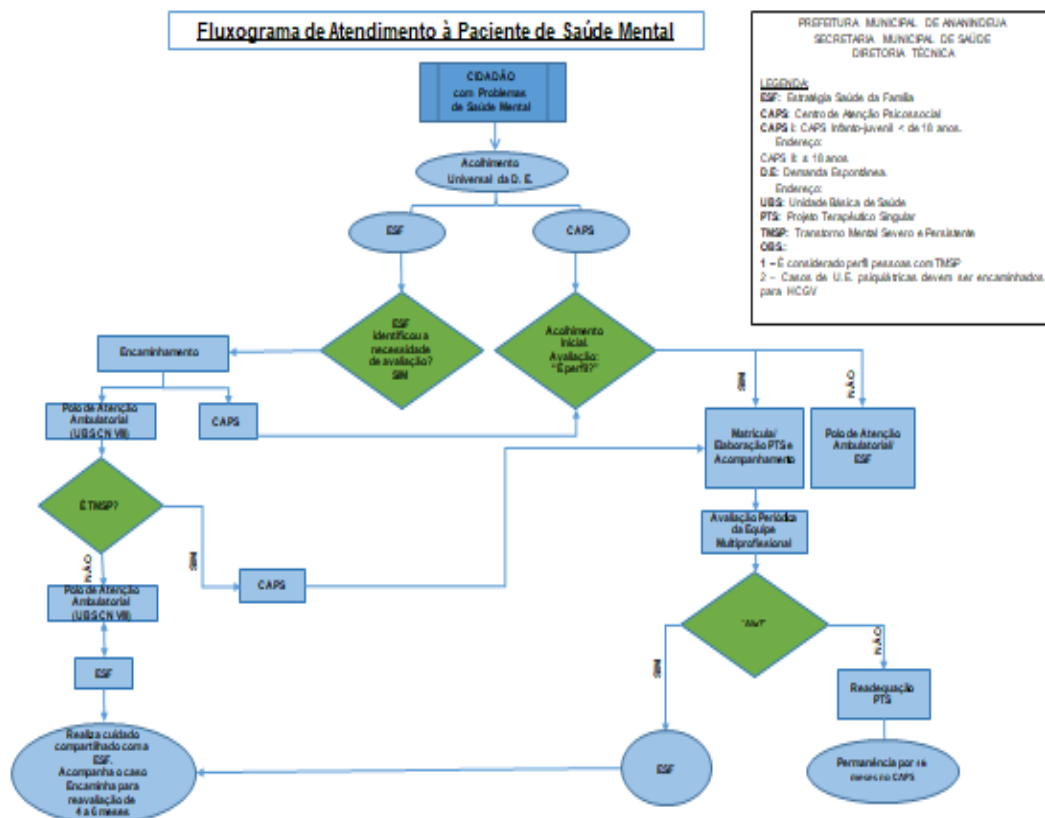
Fluxograma de Atendimento à Paciente de Saúde Mental

PREFEITURA MUNICIPAL DE ANANINDEUA
SECRETARIA MUNICIPAL DE SAÚDE
DIRETORIA TÉCNICA

LEGENDA:
ESF: Estratégia Saúde da Família
CAPS: Centro de Atenção Psicossocial
CAPS i: CAPS Infanto-juvenil < de 18 anos.
Endereço:
CAPS II: ≥ 18 anos.
D.E: Demanda Espontânea.
Endereço:
UBS: Unidade Básica de Saúde
PTS: Projeto Terapêutico Singular
TMSP: Transtorno Mental Severo e Persistente
OBS.:
1 – É considerado perfil pessoas com TMSP
2 – Casos de U.E. psiquiátricas devem ser encaminhados para HCGV

CIDADÃO com Problemas de Saúde Mental

Acolhimento Universal da D. E.

ESF

CAPS

ESF identificou a necessidade de avaliação? SIM

Acolhimento inicial. Avaliação: "É perfil?"

Encaminhamento

SIM

NÃO

Polo de Atenção Ambulatorial (UBS CN VIII)

CAPS

Matrícula/ Elaboração PTS e Acompanhamento

Polo de Atenção Ambulatorial/ ESF

É TMSP?

Avaliação Periódica da Equipe Multiprofissional

NÃO

SIM

CAPS

Polo de Atenção Ambulatorial (UBS CN VIII)

"Alta?"

SIM

NÃO

ESF

Readequação PTS

Realiza cuidado compartilhado com a ESF. Acompanha o caso. Encaminha para reavaliação de 4 a 6 meses.

ESF

Permanência por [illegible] meses no CAPS